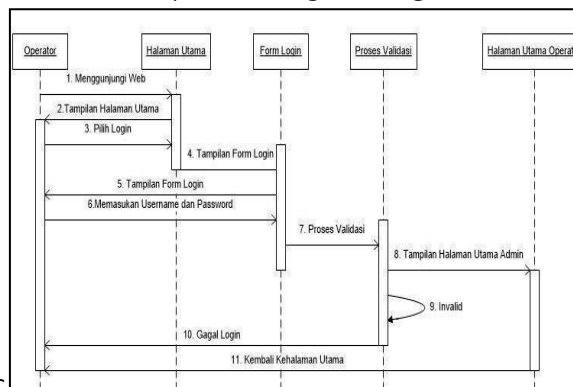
Operator

Halaman Utama

Form Login

Proses Validasi

Halaman Utama Operat

1. Menggunjungi Web

2.Tampilan Halaman Utama

3. Pilih Login

4. Tampilan Form Login

5. Tampilan Form Login

6.Memasukan Username dan Password

7. Proses Validasi

8. Tampilan Halaman Utama Admin

9. Invalid

10. Gagal Login

11. Kembali Kehalaman Utama